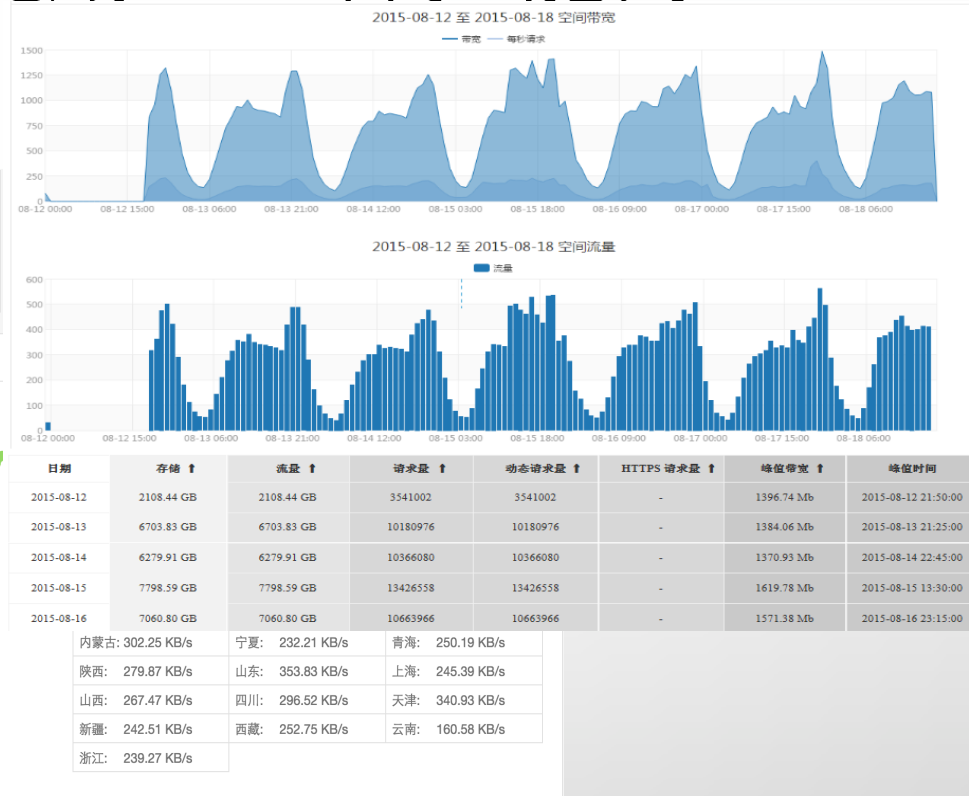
2015-08-12 至 2015-08-18 空间带宽

带宽 每秒请求

1500
1250
1000
750
500
250
0

08-12 00:00 08-12 15:00 08-13 06:00 08-13 21:00 08-14 12:00 08-15 03:00 08-15 18:00 08-16 09:00 08-17 00:00 08-17 15:00 08-18 06:00

2015-08-12 至 2015-08-18 空间流量

流量

600
500
400
300
200
100
0

08-12 00:00 08-12 15:00 08-13 06:00 08-13 21:00 08-14 12:00 08-15 03:00 08-15 18:00 08-16 09:00 08-17 00:00 08-17 15:00 08-18 06:00

| 日期 | 存储 ⬆ | 流量 ⬆ | 请求量 ⬆ | 动态请求量 ⬆ | HTTPS 请求量 ⬆ | 峰值带宽 ⬆ | 峰值时间 |
|---|---|---|---|---|---|---|---|
| 2015-08-12 | 2108.44 GB | 2108.44 GB | 3541002 | 3541002 | - | 1396.74 Mb | 2015-08-12 21:50:00 |
| 2015-08-13 | 6703.83 GB | 6703.83 GB | 10180976 | 10180976 | - | 1384.06 Mb | 2015-08-13 21:25:00 |
| 2015-08-14 | 6279.91 GB | 6279.91 GB | 10366080 | 10366080 | - | 1370.93 Mb | 2015-08-14 22:45:00 |
| 2015-08-15 | 7798.59 GB | 7798.59 GB | 13426558 | 13426558 | - | 1619.78 Mb | 2015-08-15 13:30:00 |
| 2015-08-16 | 7060.80 GB | 7060.80 GB | 10663966 | 10663966 | - | 1571.38 Mb | 2015-08-16 23:15:00 |

| | | |
|---|---|---|
| 内蒙古: 302.25 KB/s | 宁夏: 232.21 KB/s | 青海: 250.19 KB/s |
| 陕西: 279.87 KB/s | 山东: 353.83 KB/s | 上海: 245.39 KB/s |
| 山西: 267.47 KB/s | 四川: 296.52 KB/s | 天津: 340.93 KB/s |
| 新疆: 242.51 KB/s | 西藏: 252.75 KB/s | 云南: 160.58 KB/s |
| 浙江: 239.27 KB/s | | |